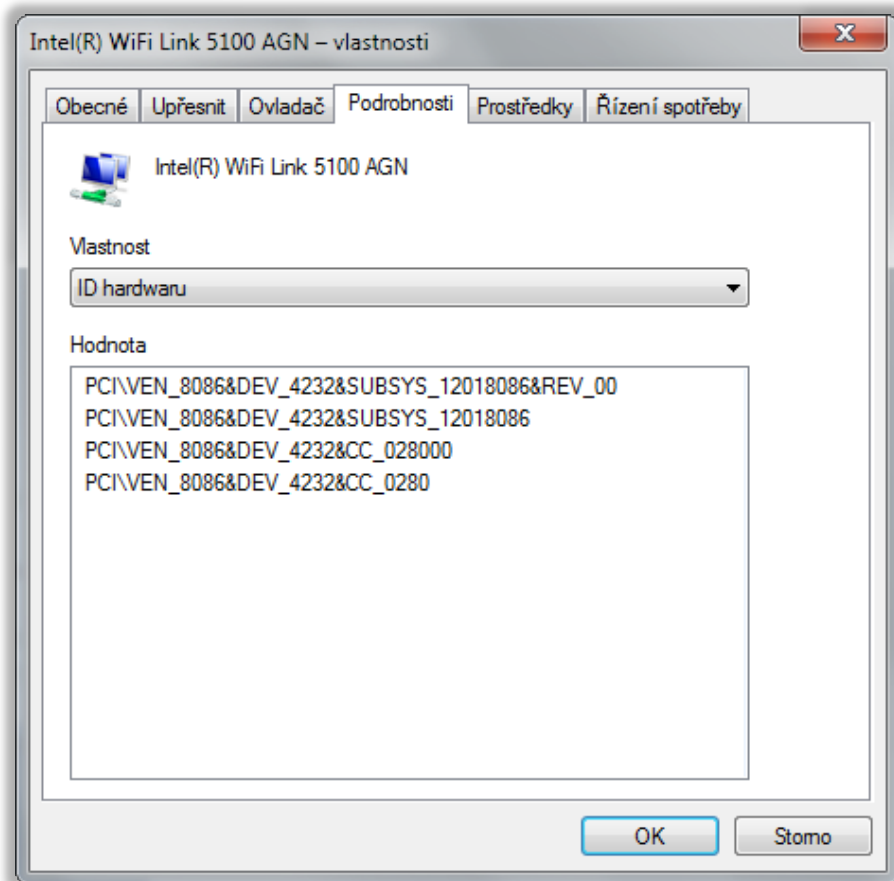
Intel(R) WiFi Link 5100 AGN – vlastnosti

Obecné | Upřesnit | Ovladač | Podrobnosti | Prostředky | Řízení spotřeby

Intel(R) WiFi Link 5100 AGN

Vlastnost

ID hardwaru

Hodnota

PCI\VEN_8086&DEV_4232&SUBSYS_12018086&REV_00
PCI\VEN_8086&DEV_4232&SUBSYS_12018086
PCI\VEN_8086&DEV_4232&CC_028000
PCI\VEN_8086&DEV_4232&CC_0280

OK

Storno